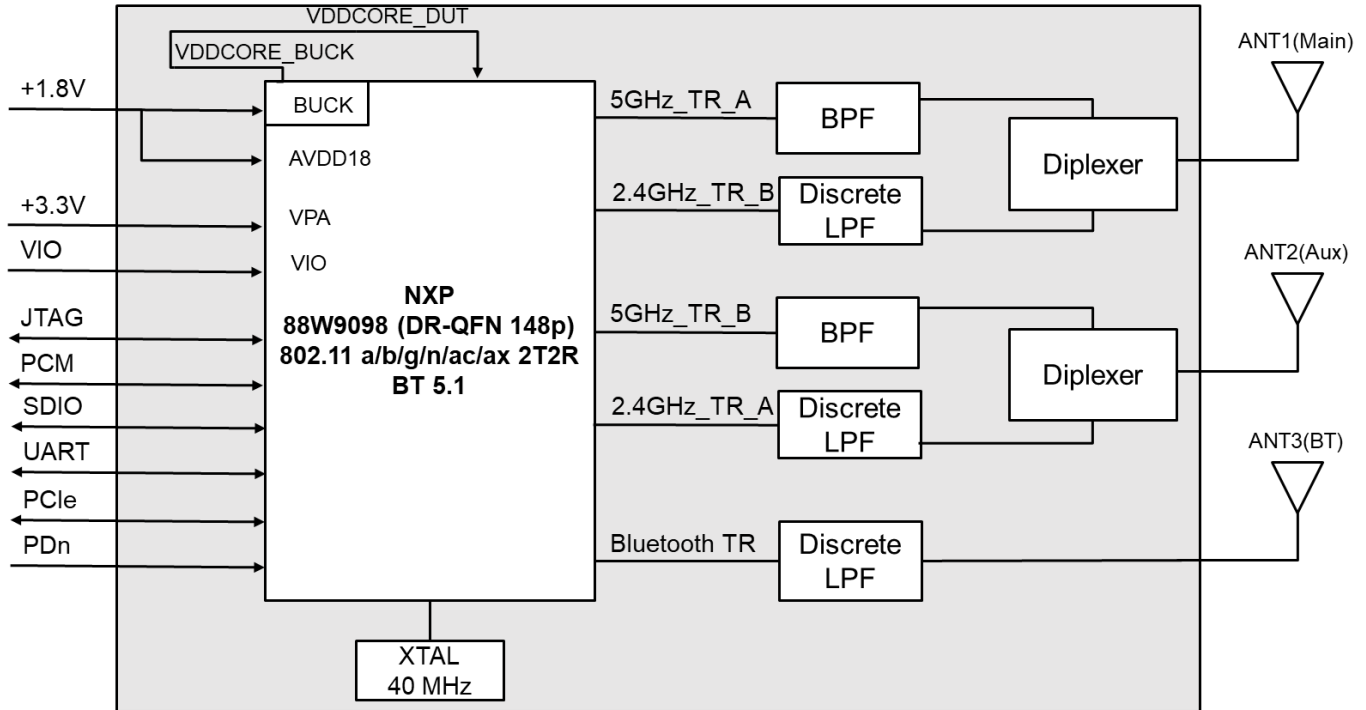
VDDCORE_DUT
VDDCORE_BUCK
+1.8V
BUCK
AVDD18
+3.3V
VPA
VIO
VIO
JTAG
PCM
SDIO
UART
PCIe
PDn

NXP
88W9098 (DR-QFN 148p)
802.11 a/b/g/n/ac/ax 2T2R
BT 5.1

5GHz_TR_A
BPF
2.4GHz_TR_B
Discrete LPF
Diplexer
ANT1(Main)

5GHz_TR_B
BPF
2.4GHz_TR_A
Discrete LPF
Diplexer
ANT2(Aux)

Bluetooth TR
Discrete LPF
ANT3(BT)

XTAL
40 MHz